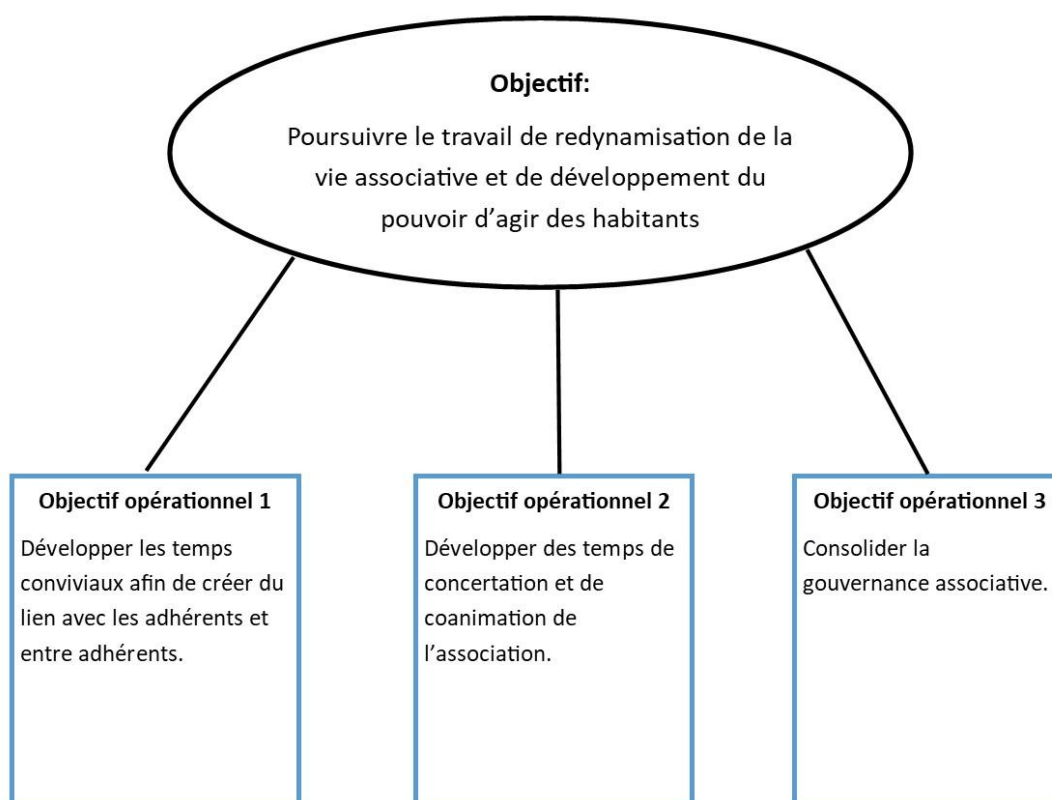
Objectif:

Poursuivre le travail de redynamisation de la vie associative et de développement du pouvoir d'agir des habitants

Objectif opérationnel 1

Développer les temps conviviaux afin de créer du lien avec les adhérents et entre adhérents.

Objectif opérationnel 2

Développer des temps de concertation et de coanimation de l'association.

Objectif opérationnel 3

Consolider la gouvernance associative.